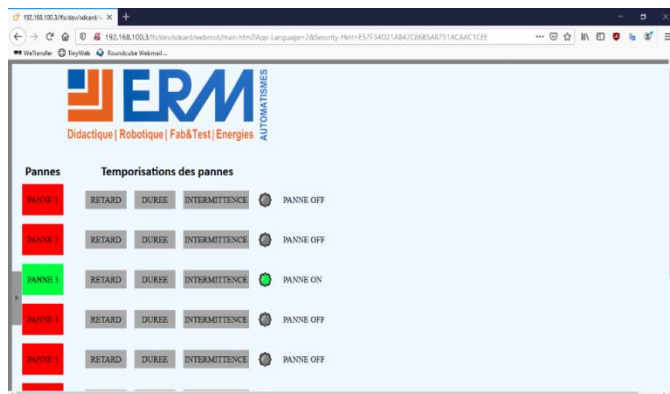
192.168.100.3/fs/dev/sdcard/w ×
192.168.100.3/fs/dev/sdcard/webroot/main.html?App-Language=2&Security-Hint=E57F34D21AB42C86B5A8751ACAAC1CEE
WeTransfer TinyWeb Roundcube Webmail

ERM
AUTOMATISMES
Didactique | Robotique | Fab&Test | Energies

Pannes
Temporisations des pannes

| | | | | | |
|---|---|---|---|---|---|
| PANNE 1 | RETARD | DUREE | INTERMITTENCE | | PANNE OFF |
| PANNE 2 | RETARD | DUREE | INTERMITTENCE | | PANNE OFF |
| PANNE 3 | RETARD | DUREE | INTERMITTENCE | | PANNE ON |
| PANNE 4 | RETARD | DUREE | INTERMITTENCE | | PANNE OFF |
| PANNE 5 | RETARD | DUREE | INTERMITTENCE | | PANNE OFF |